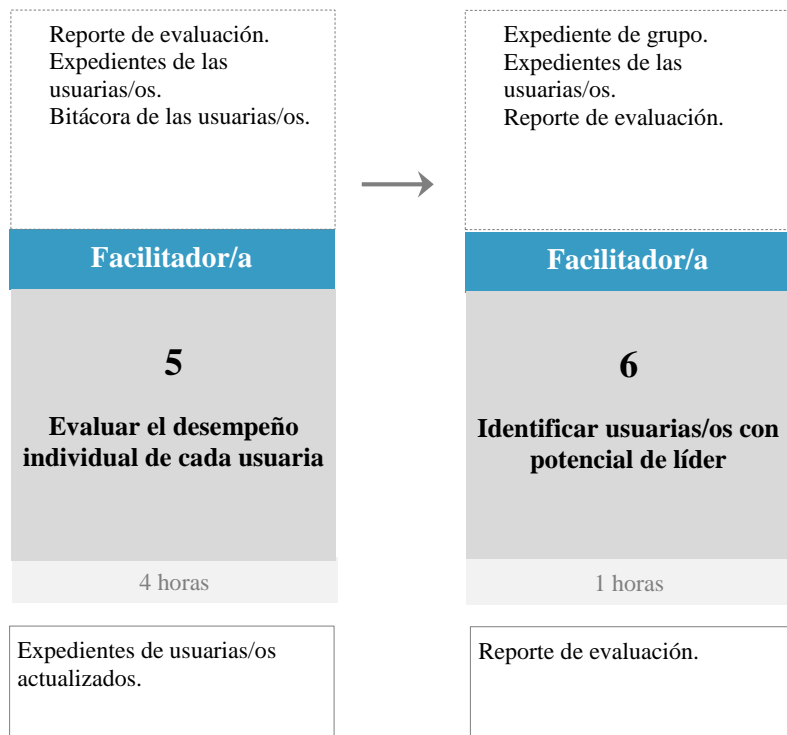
Reporte de evaluación.
Expedientes de las usuarias/os.
Bitácora de las usuarias/os.

Facilitador/a

5

Evaluar el desempeño individual de cada usuaria

4 horas

Expedientes de usuarias/os actualizados.

Expediente de grupo.
Expedientes de las usuarias/os.
Reporte de evaluación.

Facilitador/a

6

Identificar usuarias/os con potencial de líder

1 horas

Reporte de evaluación.